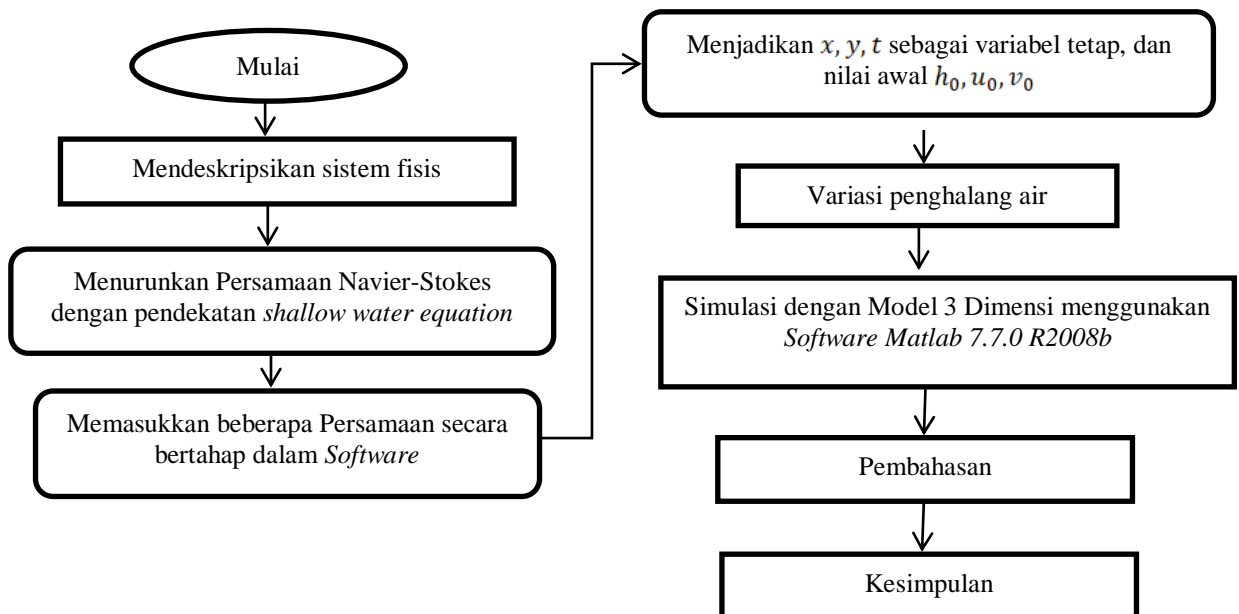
Mulai

Mendeskripsikan sistem fisis

Menurunkan Persamaan Navier-Stokes dengan pendekatan shallow water equation

Memasukkan beberapa Persamaan secara bertahap dalam Software

Menjadikan $x, y, t$ sebagai variabel tetap, dan nilai awal $h_0, u_0, v_0$

Variasi penghalang air

Simulasi dengan Model 3 Dimensi menggunakan Software Matlab 7.7.0 R2008b

Pembahasan

Kesimpulan